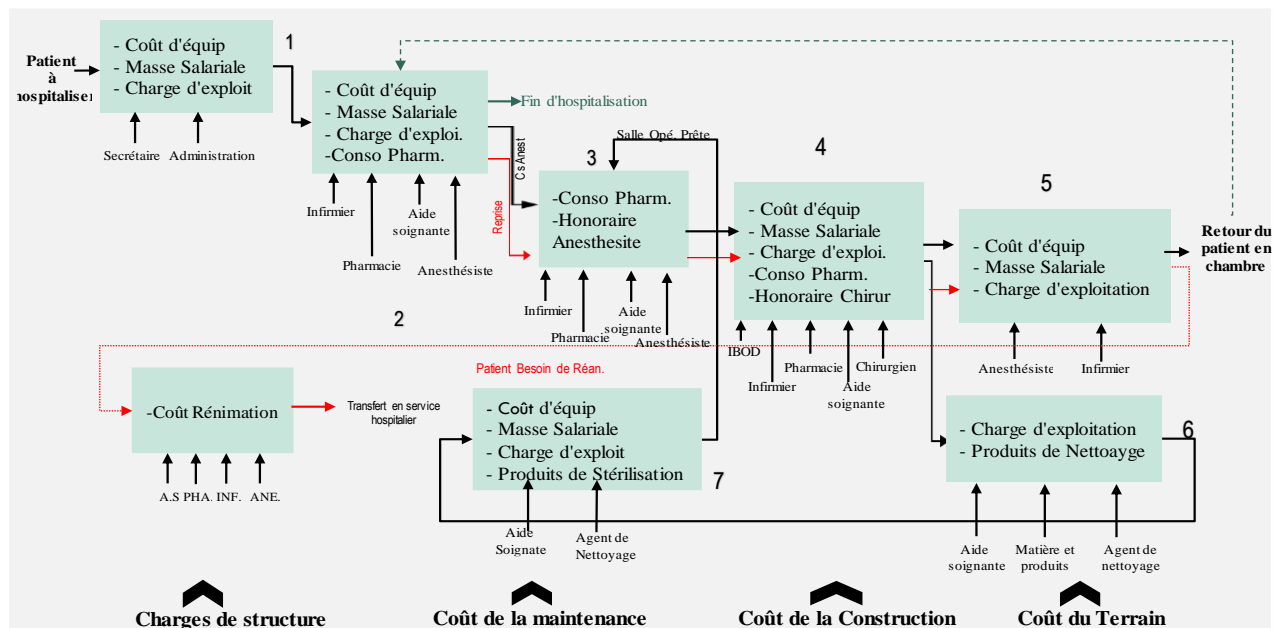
Patient à hospitaliser

- Coût d'équip
- Masse Salariale
- Charge d'exploit

1

Secrétaire Administration

- Coût d'équip
- Masse Salariale
- Charge d'exploi.
-Conso Pharm.

Fin d'hospitalisation

Infirmier Pharmacie Aide soignante Anesthésiste

Cs Anest

Reprise

Salle Opé. Prête

3

-Conso Pharm.
-Honoraire Anesthesite

Infirmier Pharmacie Aide soignante Anesthésiste

4

- Coût d'équip
- Masse Salariale
- Charge d'exploi.
-Conso Pharm.
-Honoraire Chirur

IBOD Infirmier Pharmacie Aide soignante Chirurgien

5

- Coût d'équip
- Masse Salariale
- Charge d'exploitation

Anesthésiste Infirmier

Retour du patient en chambre

2

-Coût Rénimation

Transfert en service hospitalier

A.S PHA. INF. ANE.

Patient Besoin de Réan.

- Coût d'équip
- Masse Salariale
- Charge d'exploit
- Produits de Stérilisation

7

Aide Soignate Agent de Nettoyage

- Charge d'exploitation
- Produits de Nettoayge

6

Aide soignante Matière et produits Agent de nettoyage

Charges de structure Coût de la maintenance Coût de la Construction Coût du Terrain